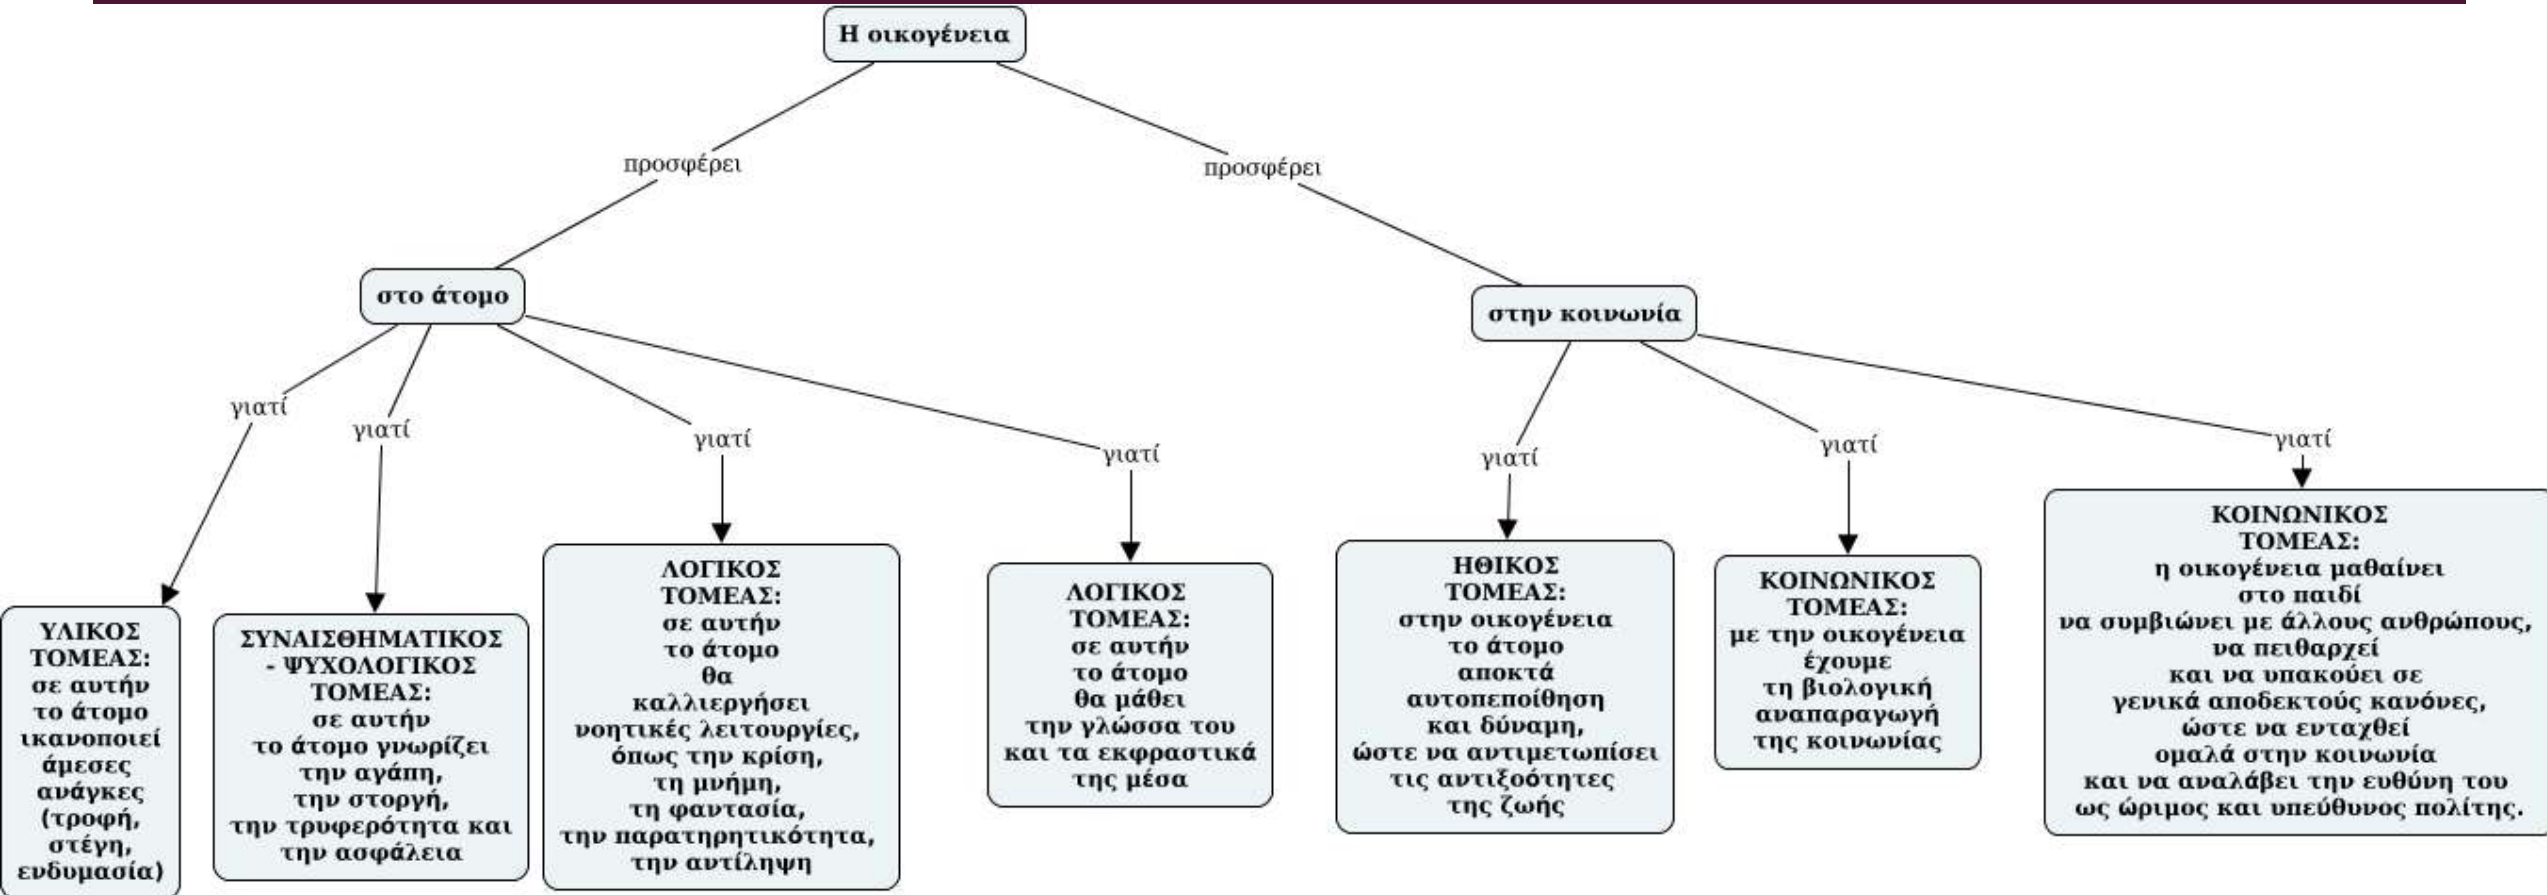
Η οικογένεια

προσφέρει

προσφέρει

στο άτομο

στην κοινωνία

γιατί

γιατί

γιατί

γιατί

γιατί

γιατί

γιατί

ΥΛΙΚΟΣ ΤΟΜΕΑΣ: σε αυτήν το άτομο ικανοποιεί άμεσες ανάγκες (τροφή, στέγη, ενδυμασία)

ΣΥΝΑΙΣΘΗΜΑΤΙΚΟΣ - ΨΥΧΟΛΟΓΙΚΟΣ ΤΟΜΕΑΣ: σε αυτήν το άτομο γνωρίζει την αγάπη, την στοργή, την τρυφερότητα και την ασφάλεια

ΛΟΓΙΚΟΣ ΤΟΜΕΑΣ: σε αυτήν το άτομο θα καλλιεργήσει νοητικές λειτουργίες, όπως την κρίση, τη μνήμη, τη φαντασία, την παρατηρητικότητα, την αντίληψη

ΛΟΓΙΚΟΣ ΤΟΜΕΑΣ: σε αυτήν το άτομο θα μάθει την γλώσσα του και τα εκφραστικά της μέσα

ΗΘΙΚΟΣ ΤΟΜΕΑΣ: στην οικογένεια το άτομο αποκτά αυτοπεποίθηση και δύναμη, ώστε να αντιμετωπίσει τις αντιξοότητες της ζωής

ΚΟΙΝΩΝΙΚΟΣ ΤΟΜΕΑΣ: με την οικογένεια έχουμε τη βιολογική αναπαραγωγή της κοινωνίας

ΚΟΙΝΩΝΙΚΟΣ ΤΟΜΕΑΣ: η οικογένεια μαθαίνει στο παιδί να συμβιώνει με άλλους ανθρώπους, να πειθαρχεί και να υπακούει σε γενικά αποδεκτούς κανόνες, ώστε να ενταχθεί ομαλά στην κοινωνία και να αναλάβει την ευθύνη του ως ώριμος και υπεύθυνος πολίτης.